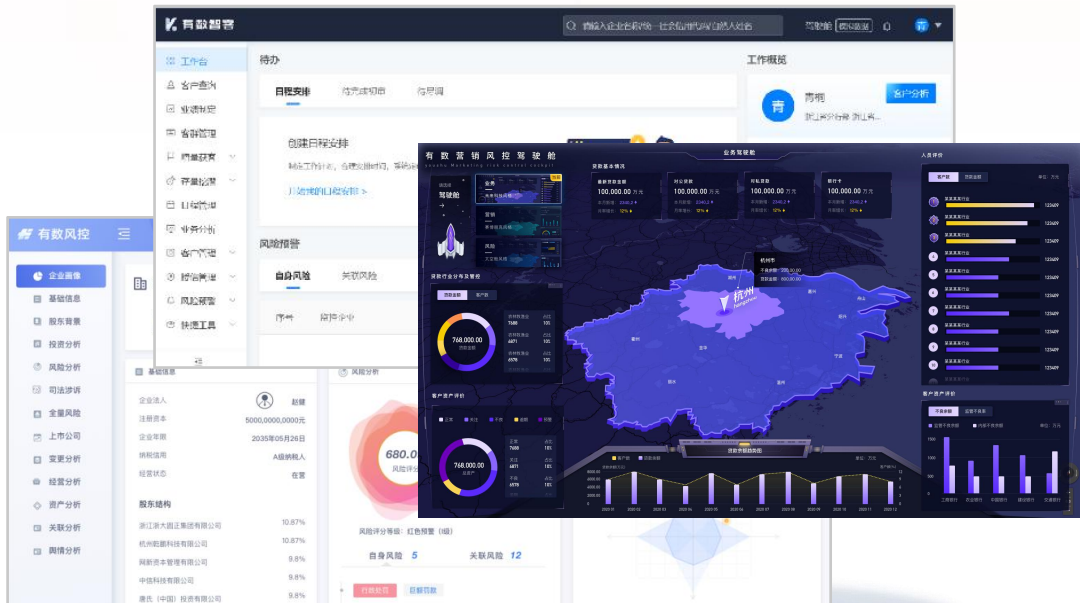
有数智客

请输入企业名称/统一社会信用代码/法人姓名

工作台
客户查询
业绩概览
客群管理
精准获客
存量挖掘
日程安排
业务分析
客户管理
营销管理
风险预警
快捷工具

待办

日程安排
待完成任务
待跟进

创建日程安排

风险预警
自身风险
关联风险
序号

工作概览
青
客户分析

有数营销风控驾驶舱

业务驾驶舱

100.000.00
100.000.00
100.000.00
100.000.00

768,000.00
768,000.00

杭州市
杭州

人员评价
客户资产评价

有数风控

企业画像
基础信息
股东背景
投资分析
风险分析
司法涉诉
全量风险
上市公司
变更分析
经营分析
资产分析
关联分析
舆情分析

基础信息
企业法人 赵健
注册资本 5000,0000,0000元
企业期限 2035年05月26日
纳税信用 A级纳税人
经营状态 在营

股东结构
浙江浙大园正集团有限公司 10.87%
杭州数据科技有限公司 10.87%
网新资本管理有限公司 9.8%
中信科技有限公司 9.8%
康氏（中国）投资有限公司 9.8%

风险分析
680.0
风险评分
风险评分等级：红色预警（级）
自身风险 5
关联风险 12
行政处罚
股权冻结